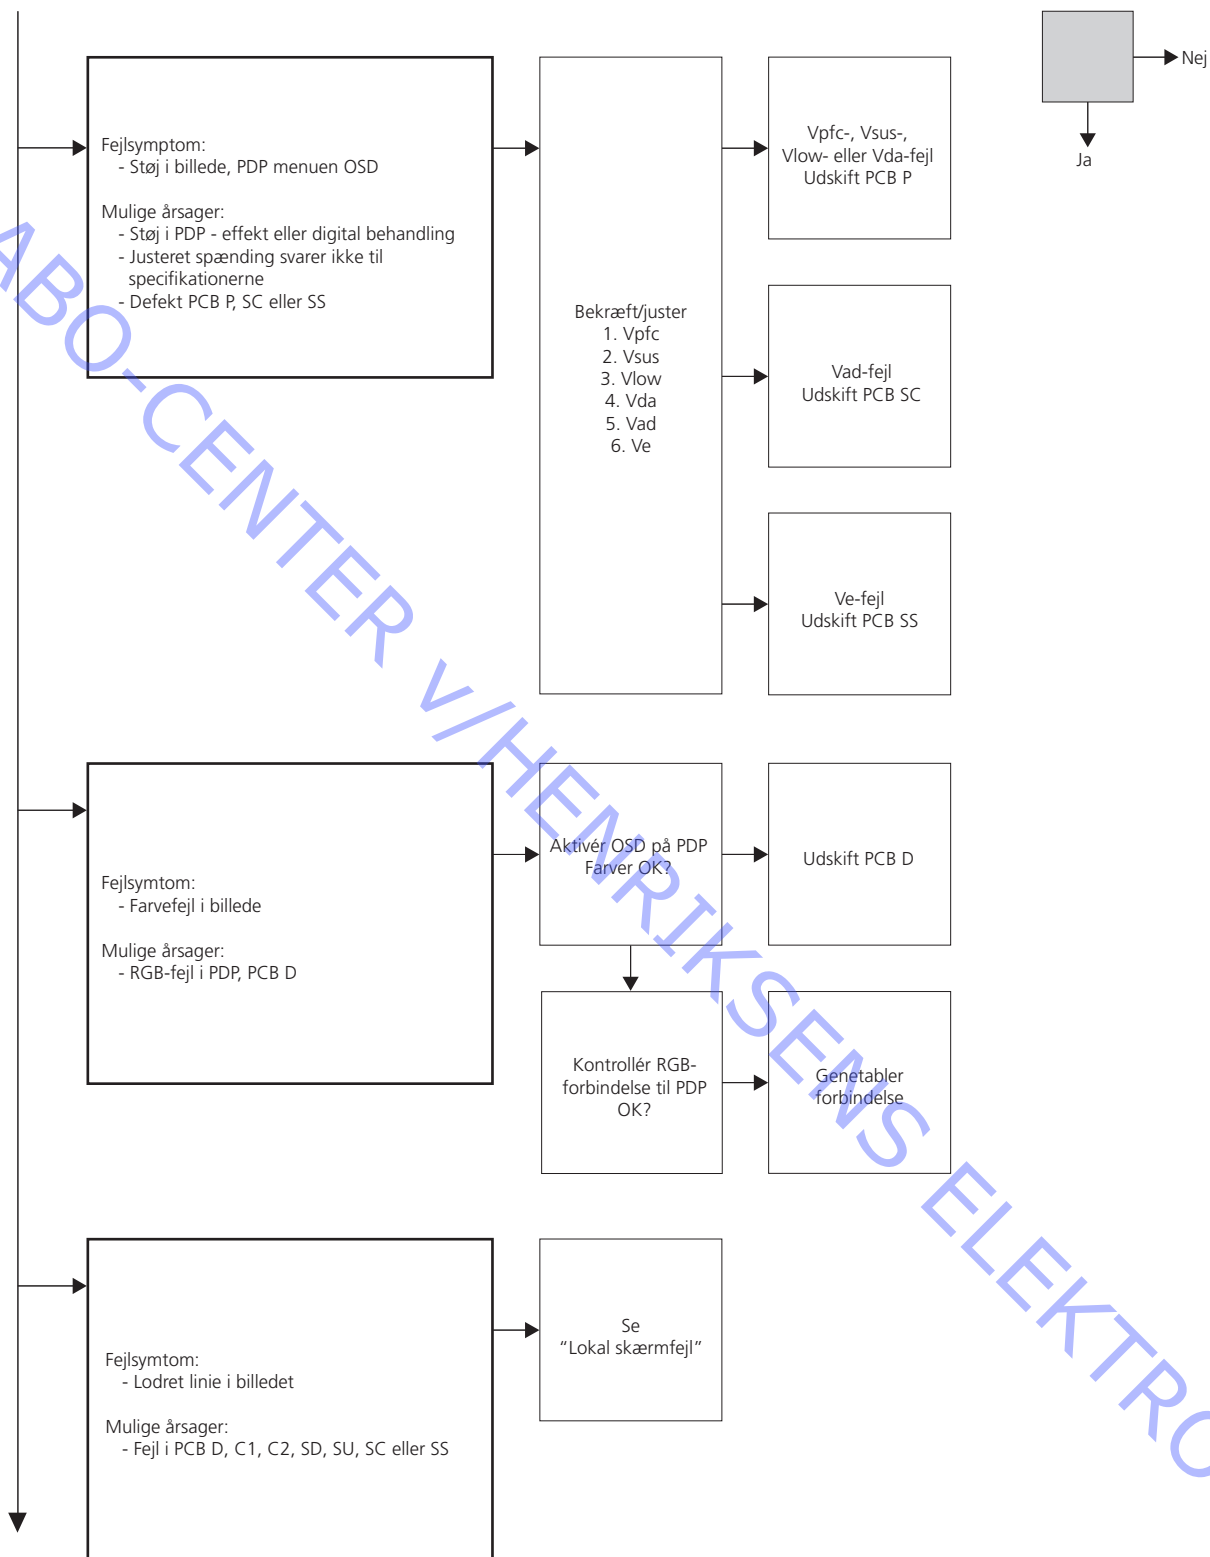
Nej

Ja

Fejlsymptom:
- Støj i billede, PDP menuen OSD

Mulige årsager:
- Støj i PDP - effekt eller digital behandling
- Justeret spænding svarer ikke til specifikationerne
- Defekt PCB P, SC eller SS

Bekræft/juster
1. Vpfc
2. Vsus
3. Vlow
4. Vda
5. Vad
6. Ve

Vpfc-, Vsus-, Vlow- eller Vda-fejl
Udskift PCB P

Vad-fejl
Udskift PCB SC

Ve-fejl
Udskift PCB SS

Fejlsymtom:
- Farvefejl i billede

Mulige årsager:
- RGB-fejl i PDP, PCB D

Aktivér OSD på PDP
Farver OK?

Udskift PCB D

Kontrollér RGB-forbindelse til PDP
OK?

Genetabler forbindelse

Fejlsymtom:
- Lodret linie i billedet

Mulige årsager:
- Fejl i PCB D, C1, C2, SD, SU, SC eller SS

Se
"Lokal skærmfejl"

ABO-CENTER V/HENRIKSENS ELEKTRO